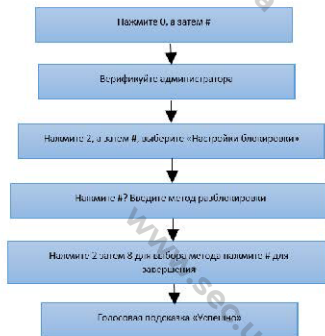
Нажмите 0, а затем #

Верифицируйте администратора

Нажмите 2, а затем #, выберите «Настройки блокировки»

Нажмите #? Введите метод разблокировки

Нажмите 2 затем 8 для выбора метода нажмите # для завершения

Голосовая подсказка «Успешно»

www.sec.u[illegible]